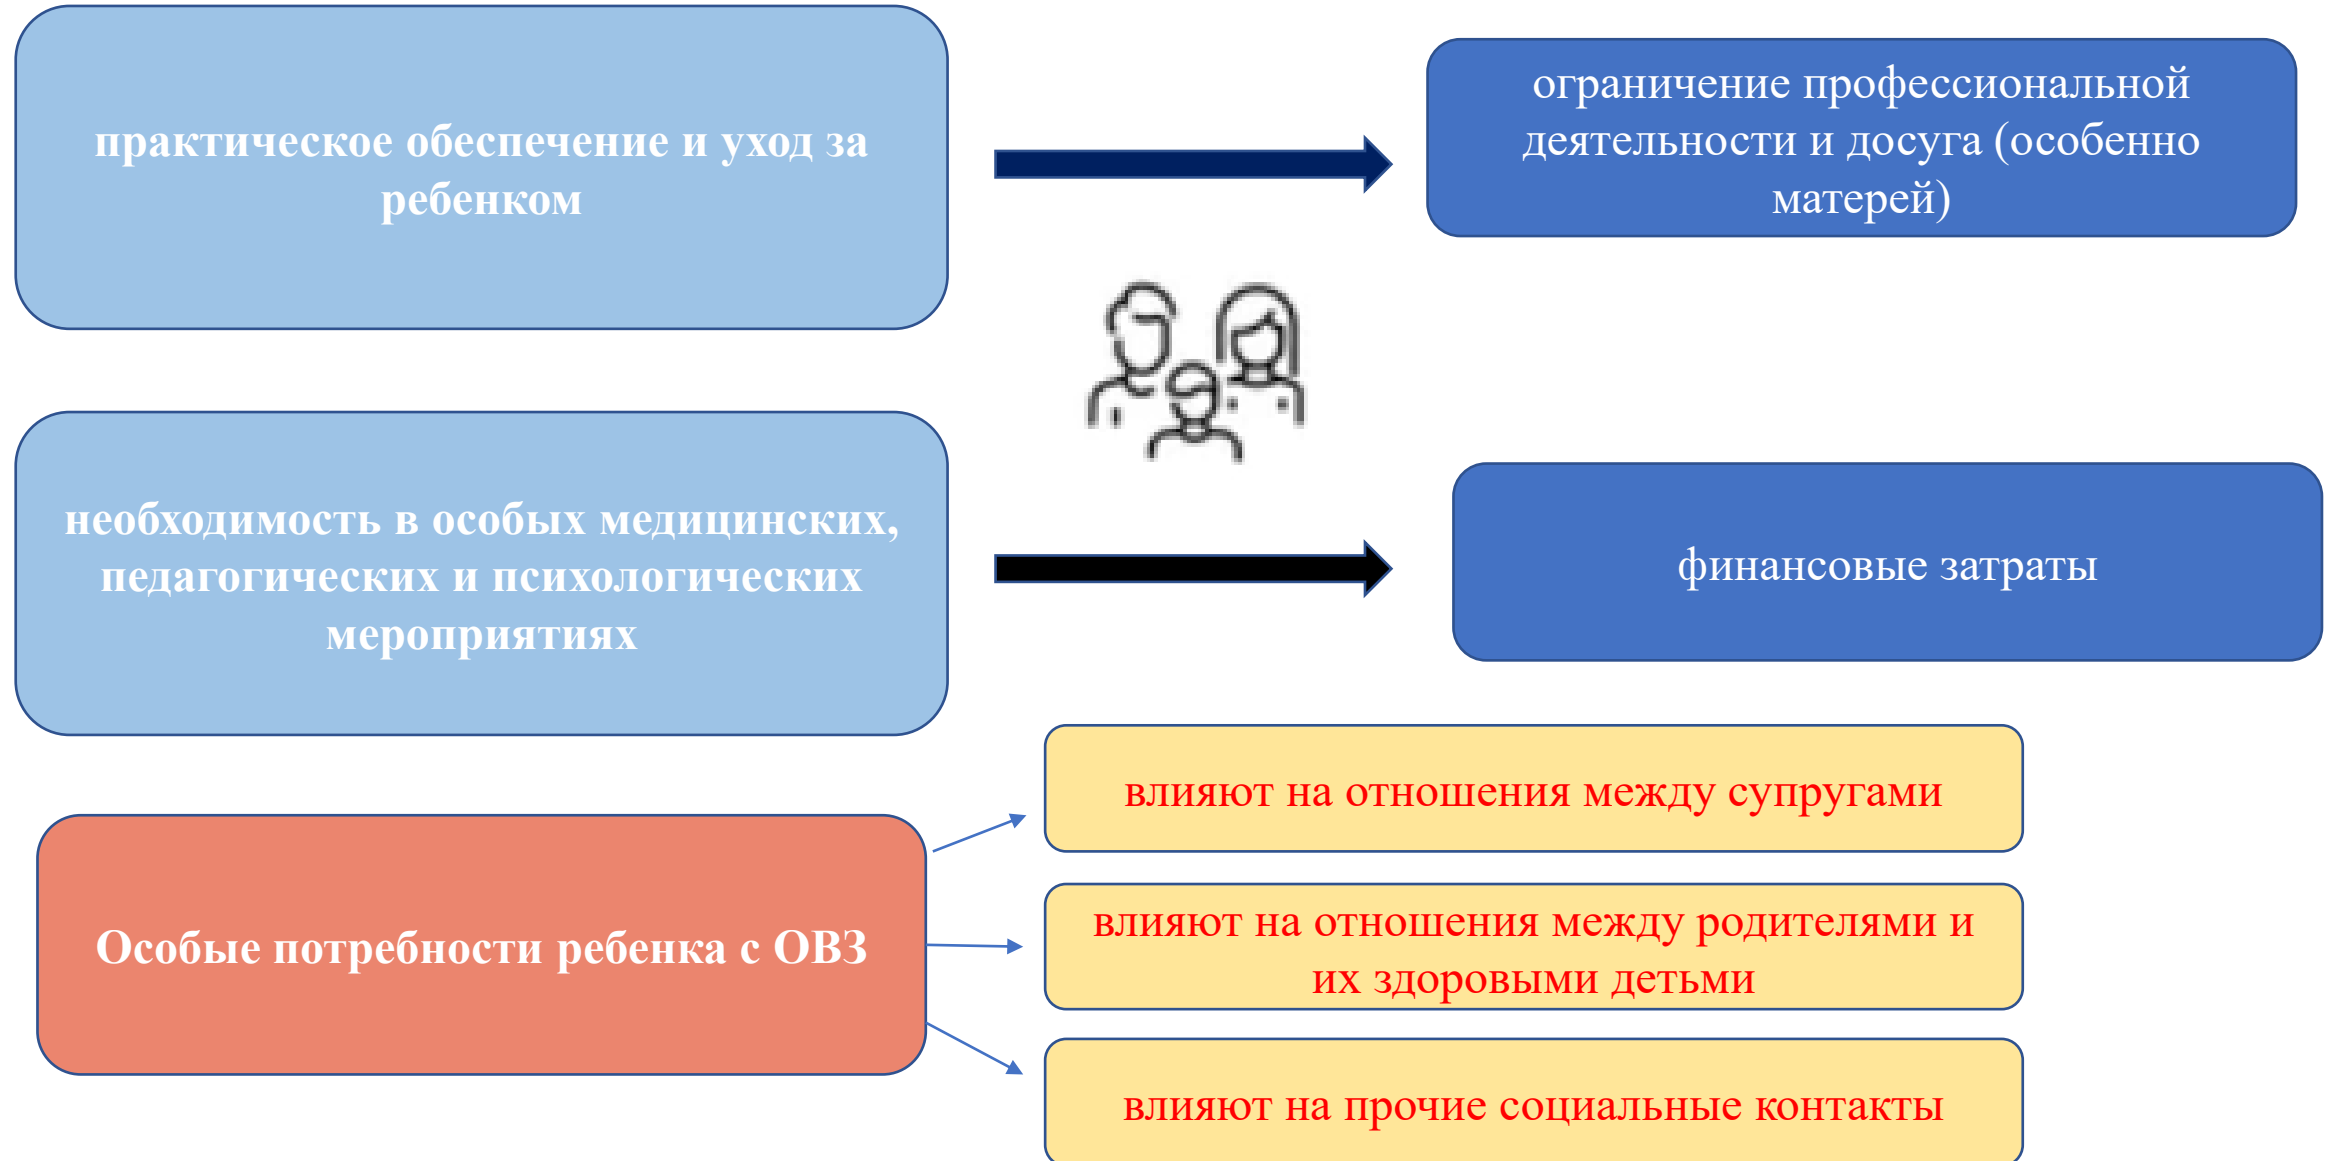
практическое обеспечение и уход за ребенком

ограничение профессиональной деятельности и досуга (особенно матерей)

необходимость в особых медицинских, педагогических и психологических мероприятиях

финансовые затраты

Особые потребности ребенка с ОВЗ

влияют на отношения между супругами

влияют на отношения между родителями и их здоровыми детьми

влияют на прочие социальные контакты